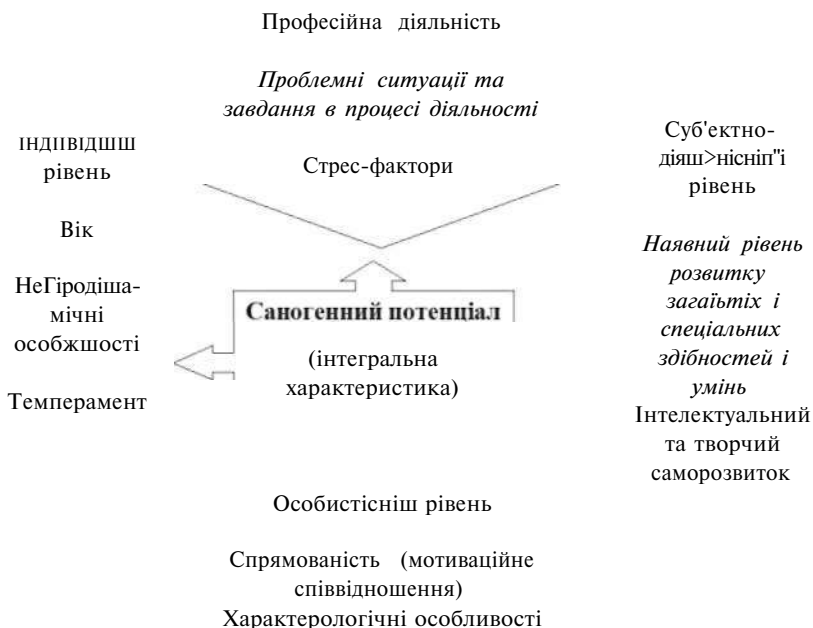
Професійна діяльність

*Проблемні ситуації та завдання в процесі діяльності*

Стрес-фактори

ІНДІІВІДШШ рівень

Вік

НеГіродіша-мічні особжшості

Темперамент

Саногенний потенціал

(інтегральна характеристика)

Суб'ектно-діяш>нісніп"і рівень

*Наявний рівень розвитку загаїьтих і спеціальних здібностей і умінь*
Інтелектуальний та творчий саморозвиток

Особистісніш рівень

Спрямованість (мотиваційне співвідношення)
Характерологічні особливості